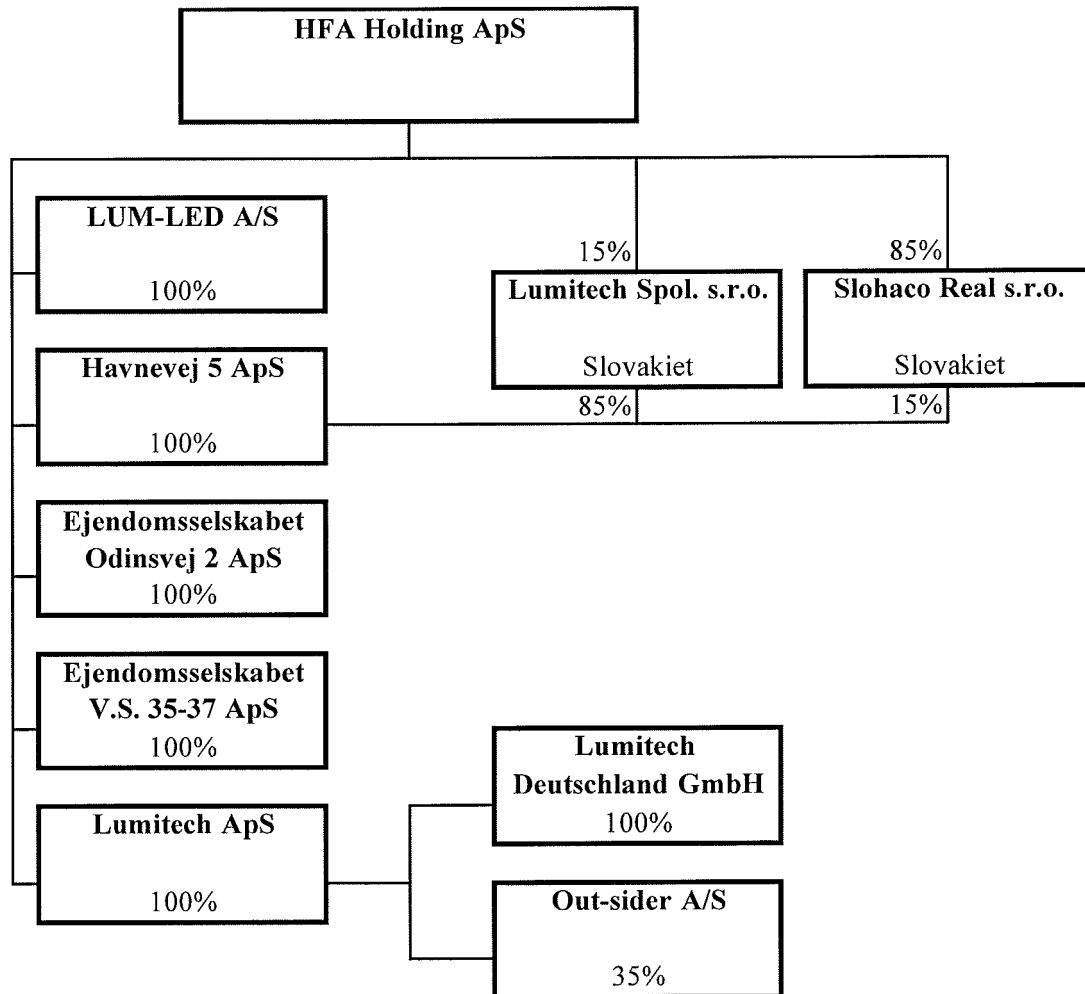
HFA Holding ApS

LUM-LED A/S
100%

15%
Lumitech Spol. s.r.o.
Slovakiet
85%

85%
Slohaco Real s.r.o.
Slovakiet
15%

Havnevej 5 ApS
100%

Ejendomsselskabet Odinsvej 2 ApS
100%

Ejendomsselskabet V.S. 35-37 ApS
100%

Lumitech ApS
100%

Lumitech Deutschland GmbH
100%

Out-sider A/S
35%